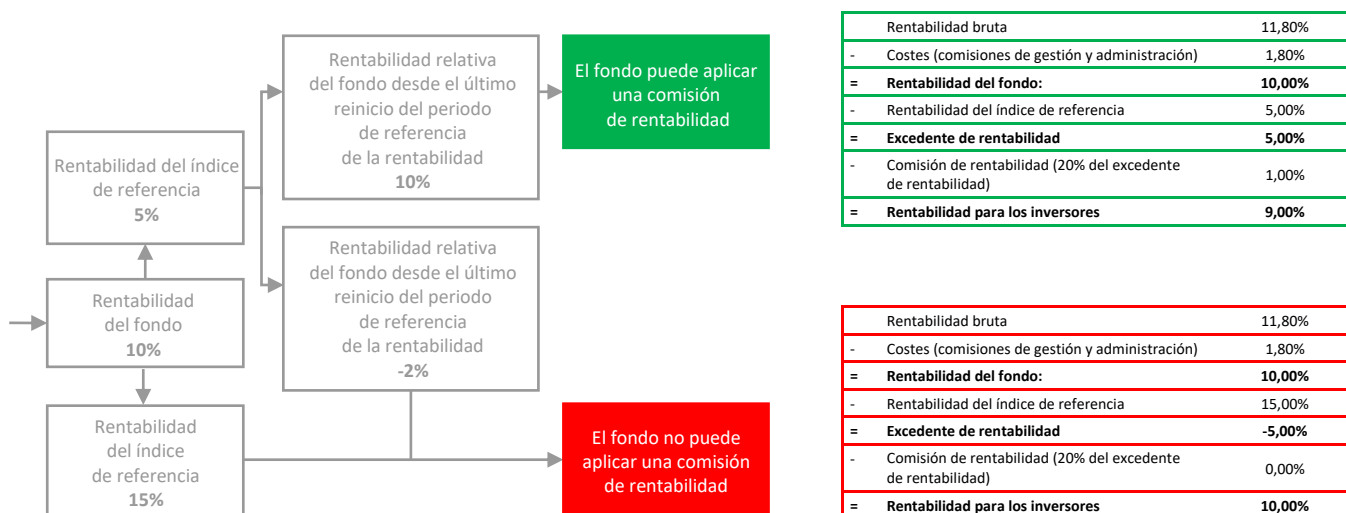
Rentabilidad relativa del fondo desde el último reinicio del periodo de referencia de la rentabilidad
10%

El fondo puede aplicar una comisión de rentabilidad

Rentabilidad del índice de referencia
5%

Rentabilidad relativa del fondo desde el último reinicio del periodo de referencia de la rentabilidad
-2%

Rentabilidad del fondo
10%

Rentabilidad del índice de referencia
15%

El fondo no puede aplicar una comisión de rentabilidad

| | | |
|---|---|---|
| | Rentabilidad bruta | 11,80% |
| - | Costes (comisiones de gestión y administración) | 1,80% |
| = | **Rentabilidad del fondo:** | **10,00%** |
| - | Rentabilidad del índice de referencia | 5,00% |
| = | **Excedente de rentabilidad** | **5,00%** |
| - | Comisión de rentabilidad (20% del excedente de rentabilidad) | 1,00% |
| = | **Rentabilidad para los inversores** | **9,00%** |

| | | |
|---|---|---|
| | Rentabilidad bruta | 11,80% |
| - | Costes (comisiones de gestión y administración) | 1,80% |
| = | **Rentabilidad del fondo:** | **10,00%** |
| - | Rentabilidad del índice de referencia | 15,00% |
| = | **Excedente de rentabilidad** | **-5,00%** |
| - | Comisión de rentabilidad (20% del excedente de rentabilidad) | 0,00% |
| = | **Rentabilidad para los inversores** | **10,00%** |